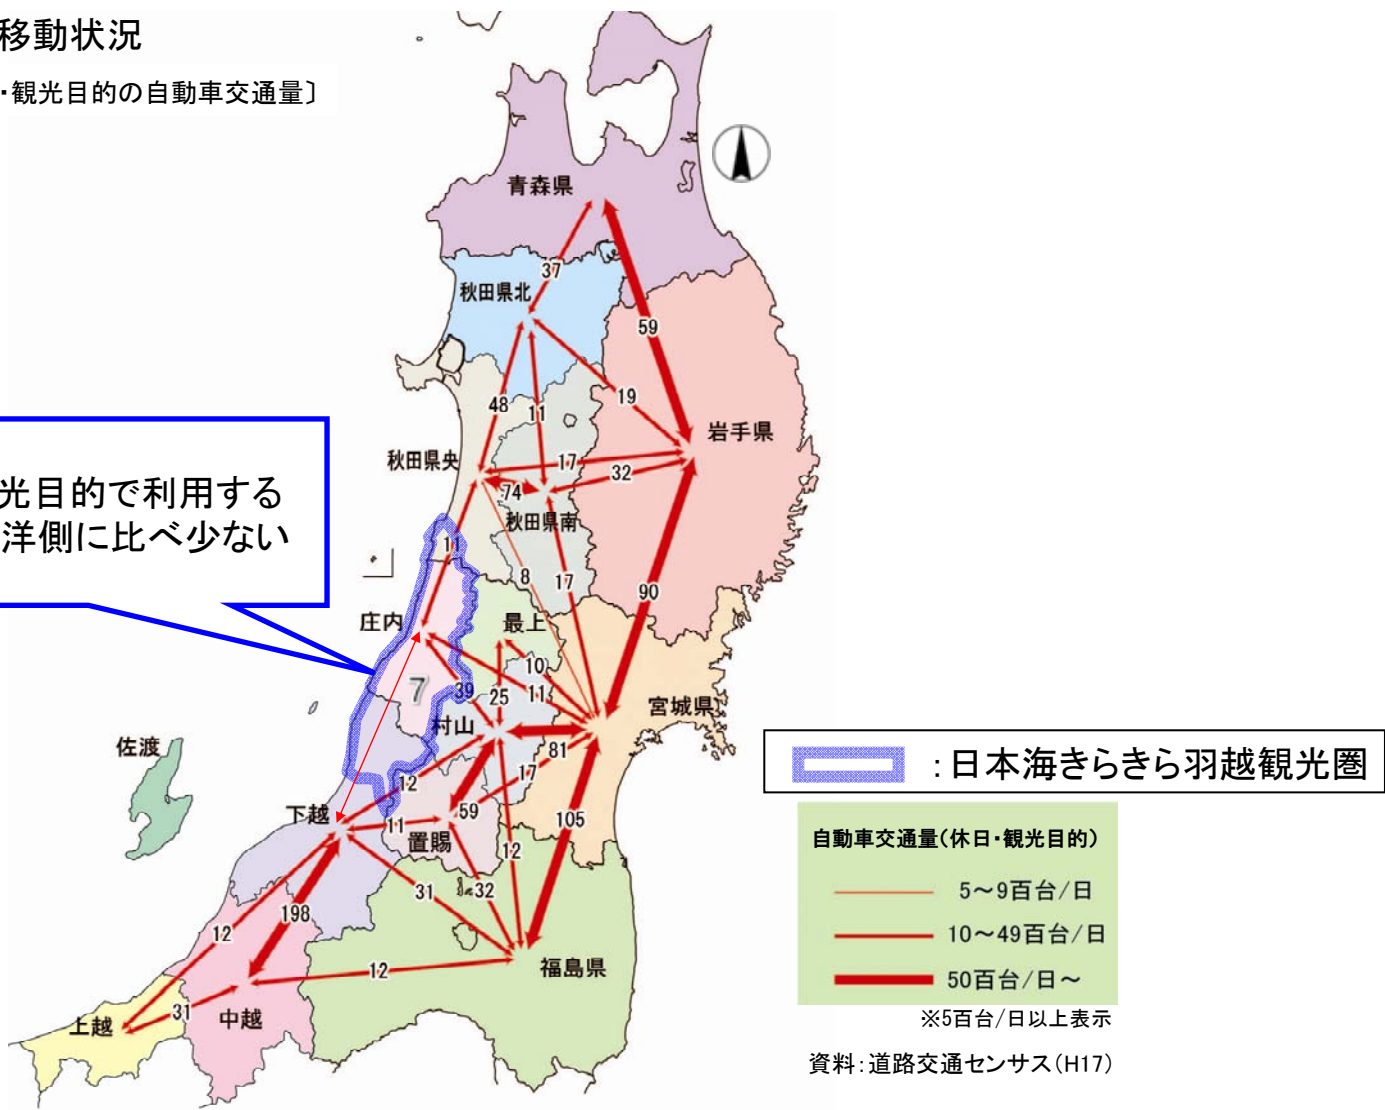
移動状況

・観光目的の自動車交通量〕

光目的で利用する
洋側に比べ少ない

青森県
37
秋田県北
59
19
48
11
岩手県
秋田県央
17
32
74
秋田県南
11
8
17
90
庄内
最上
10
7
39
25
11
宮城県
村山
佐渡
81
17
12
下越
59
11
105
置賜
12
31
32
198
12
12
福島県
31
上越
中越

: 日本海きらきら羽越観光圏

自動車交通量(休日・観光目的)
5～9百台/日
10～49百台/日
50百台/日～
※5百台/日以上表示

資料:道路交通センサス(H17)